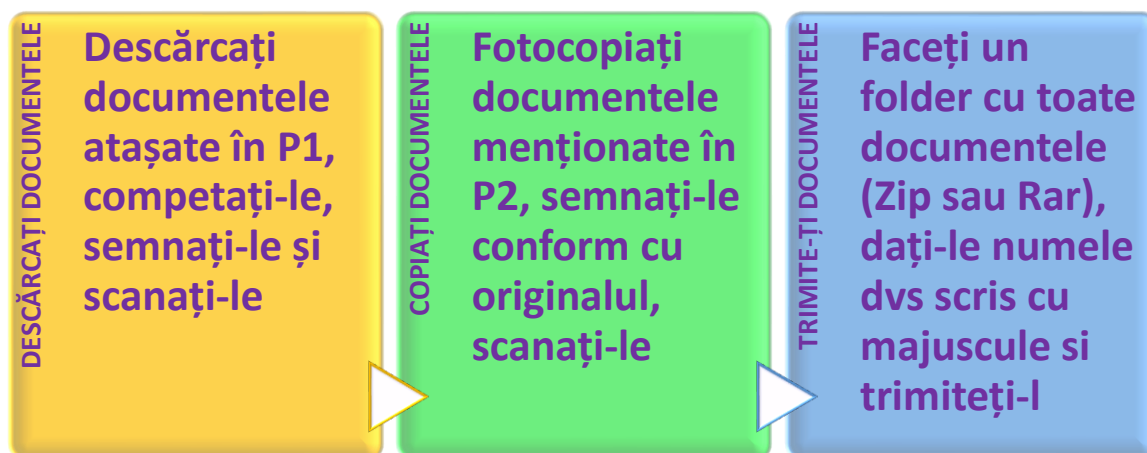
DESCĂRCAȚI DOCUMENTELE

Descărcați documentele atașate în P1, competați-le, semnați-le și scanați-le

COPIAȚI DOCUMENTELE

Fotocopiați documentele menționate în P2, semnați-le conform cu originalul, scanați-le

TRIMITE-ȚI DOCUMENTELE

Faceți un folder cu toate documentele (Zip sau Rar), dați-le numele dvs scris cu majuscule si trimiteți-l